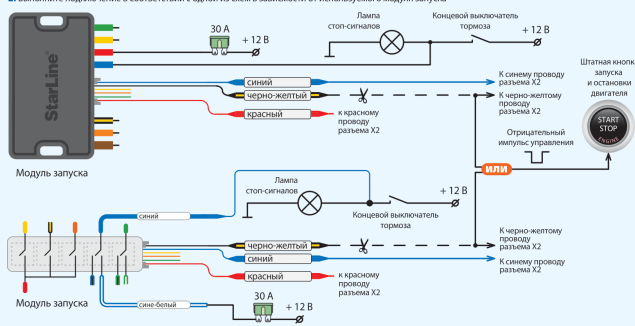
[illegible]

30 А

+ 12 В

Лампа стоп-сигналов

Концевой выключатель тормоза

+ 12 В

StarLine

синий

К синему проводу разъема X2

черно-желтый

К черно-желтому проводу разъема X2

Штатная кнопка запуска и остановки двигателя

START STOP ENGINE

красный

к красному проводу разъема X2

Отрицательный импульс управления

Модуль запуска

ИЛИ

Лампа стоп-сигналов

синий

+ 12 В

Концевой выключатель тормоза

К черно-желтому проводу разъема X2

черно-желтый

синий

К синему проводу разъема X2

красный

к красному проводу разъема X2

Модуль запуска

сине-белый

30 А

+ 12 В